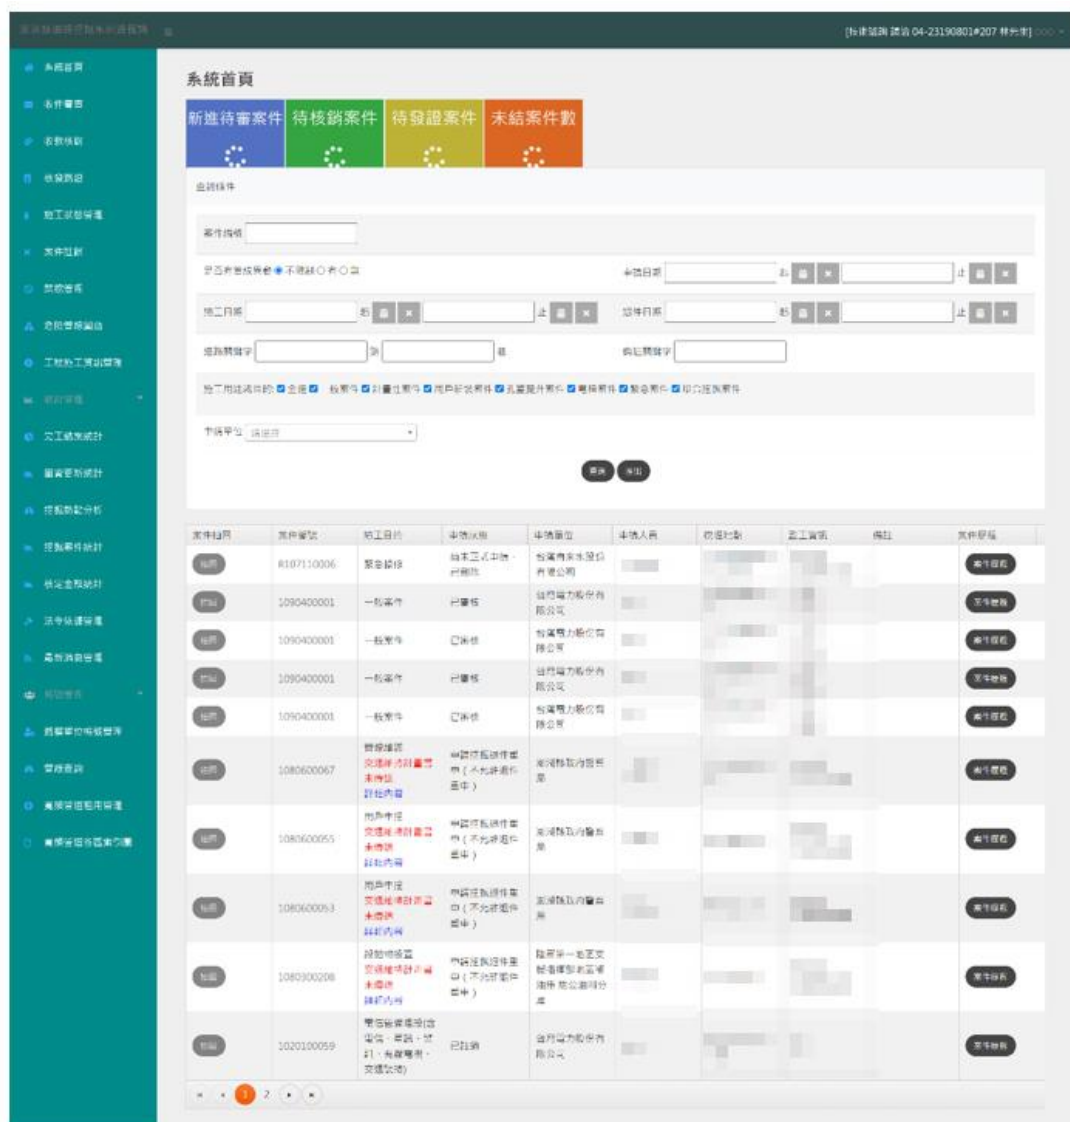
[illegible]

[技術諮詢 請洽 04-23190801#207 林先生]

系統首頁

新進待審案件 待核銷案件 待發證案件 未結案件數

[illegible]

案件編號

是否有查成果者 ● 不限制 ○ 否 ○ 是

申請日期 起 止

施工日期 起 止

結案日期 起 止

道路關鍵字 到 號

施工用途 全選

申請單位 請選擇

查詢 清除

| 案件狀態 | 案件編號 | 施工目的 | 申請狀態 | 申請單位 | 申請人員 | 核准文號 | 施工廠商 | 備註 | 案件管理 |
|---|---|---|---|---|---|---|---|---|---|
| | R107110006 | 緊急修復 | | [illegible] | | | | | |
| | 1090400001 | 一般案件 | 已審核 | 台灣電力股份有限公司 | | | | | |
| | 1090400001 | 一般案件 | 已審核 | 台灣電力股份有限公司 | | | | | |
| | 1090400001 | 一般案件 | 已審核 | 台灣電力股份有限公司 | | | | | |
| | 1090400001 | 一般案件 | 已審核 | 台灣電力股份有限公司 | | | | | |
| | 1080600067 | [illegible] | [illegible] | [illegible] | | | | | |
| | 1080600055 | 用戶申接 | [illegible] | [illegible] | | | | | |
| | 1080600053 | 用戶申接 | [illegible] | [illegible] | | | | | |
| | 1080300208 | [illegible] | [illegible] | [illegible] | | | | | |
| | 1020100059 | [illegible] | 已註銷 | 台灣電力股份有限公司 | | | | | |

1 2